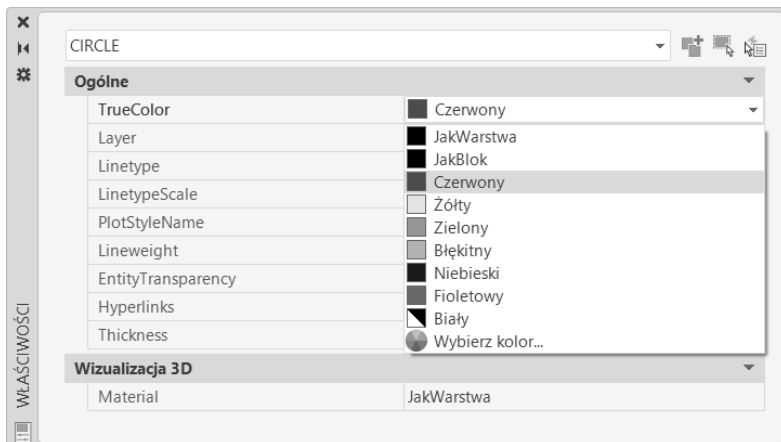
×
WŁAŚCIWOŚCI

CIRCLE

Ogólne

| | |
|---|---|
| TrueColor | Czerwony |
| Layer | |
| Linetype | |
| LinetypeScale | |
| PlotStyleName | |
| Lineweight | |
| EntityTransparency | |
| Hyperlinks | |
| Thickness | |

JakWarstwa
JakBlok
Czerwony
Żółty
Zielony
Błękitny
Niebieski
Fioletowy
Biały
Wybierz kolor...

Wizualizacja 3D

| | |
|---|---|
| Material | JakWarstwa |